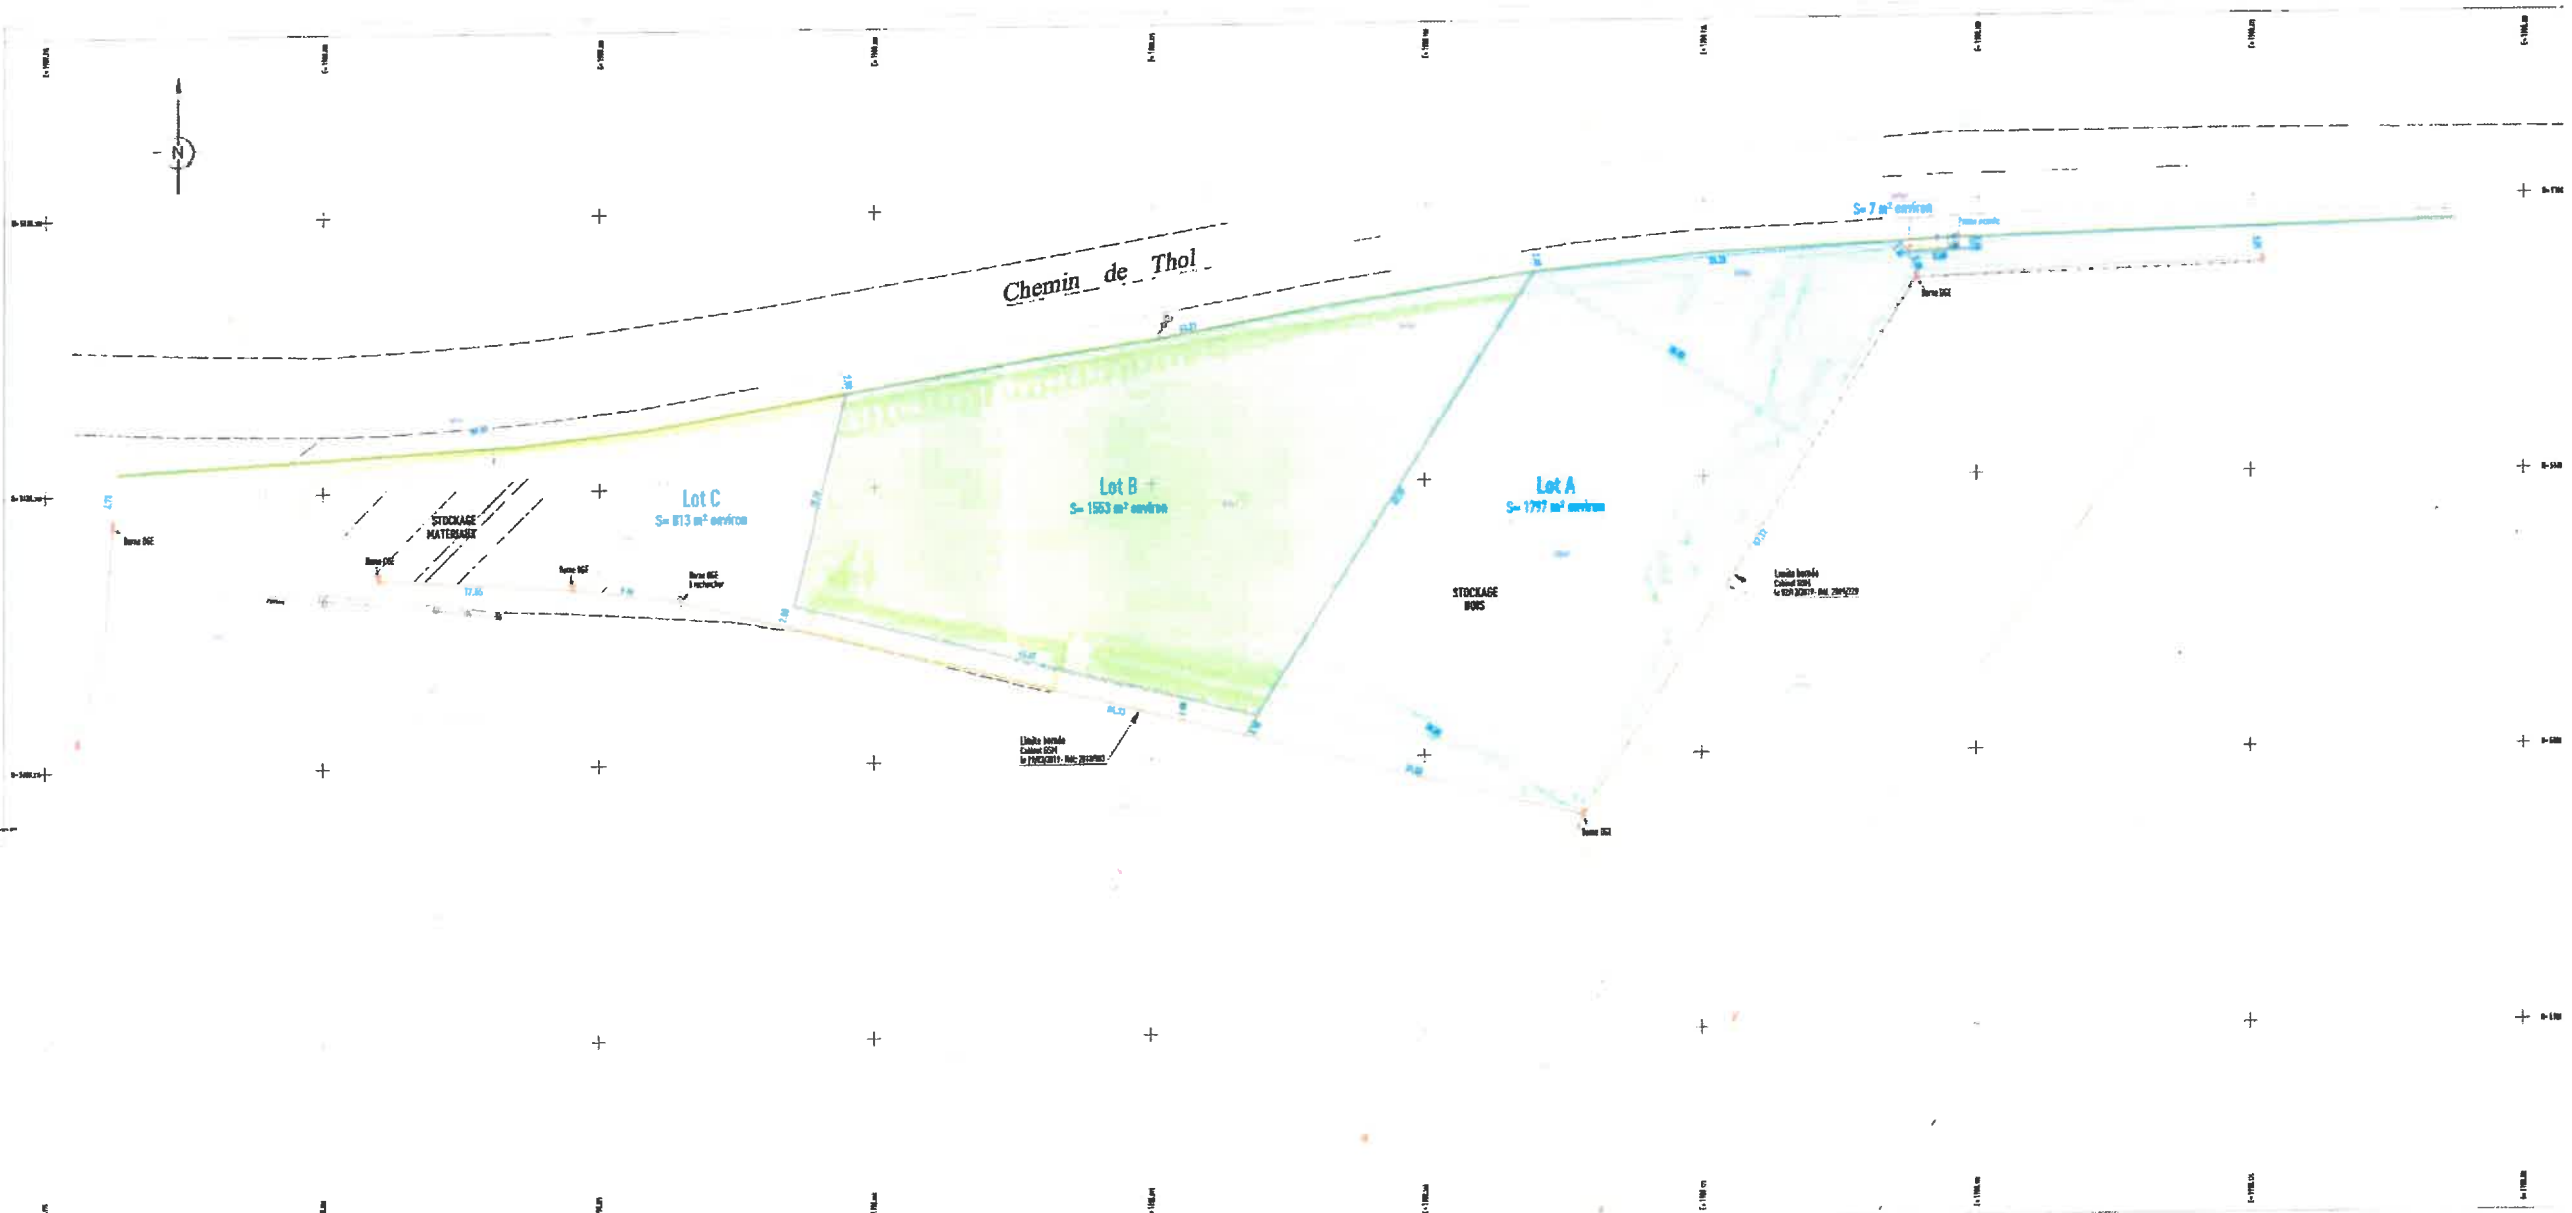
N

Chemin de Thol

S= 7 m² environ

Lot C
S= 813 m² environ

Lot B
S= 1563 m² environ

Lot A
S= 1797 m² environ

STOCKAGE MATERIAUX

STOCKAGE BOIS

Borne OGE

Borne OGE

Borne OGE

Borne OGE à rechercher

Borne OGE

Borne OGE

Limite bornée Cabinet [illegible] le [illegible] Réf. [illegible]

Limite bornée Cabinet GSM le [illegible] Réf. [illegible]